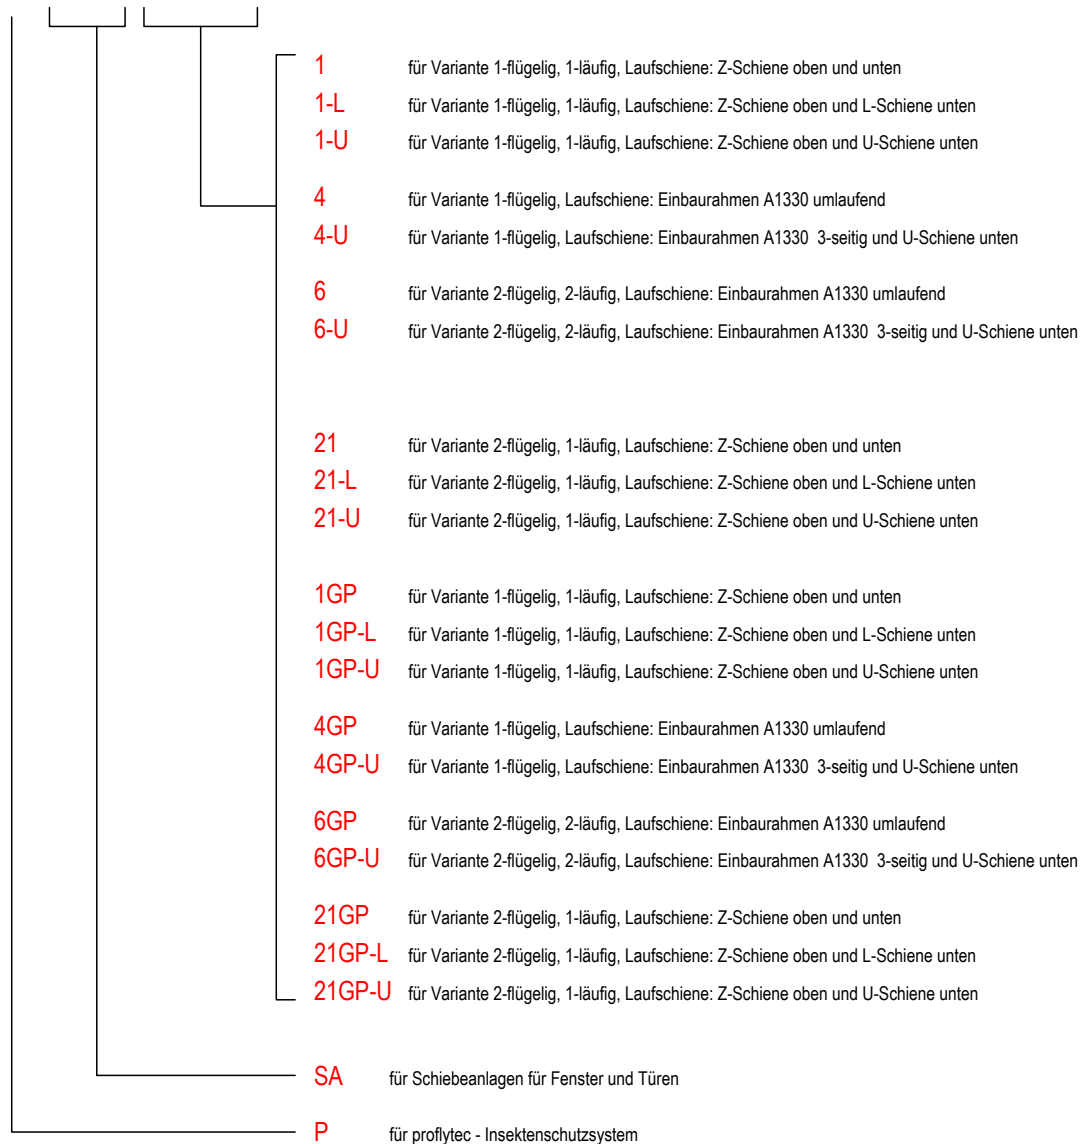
1 für Variante 1-flügelig, 1-läufig, Laufschiene: Z-Schiene oben und unten
1-L für Variante 1-flügelig, 1-läufig, Laufschiene: Z-Schiene oben und L-Schiene unten
1-U für Variante 1-flügelig, 1-läufig, Laufschiene: Z-Schiene oben und U-Schiene unten

4 für Variante 1-flügelig, Laufschiene: Einbaurahmen A1330 umlaufend
4-U für Variante 1-flügelig, Laufschiene: Einbaurahmen A1330 3-seitig und U-Schiene unten

6 für Variante 2-flügelig, 2-läufig, Laufschiene: Einbaurahmen A1330 umlaufend
6-U für Variante 2-flügelig, 2-läufig, Laufschiene: Einbaurahmen A1330 3-seitig und U-Schiene unten

21 für Variante 2-flügelig, 1-läufig, Laufschiene: Z-Schiene oben und unten
21-L für Variante 2-flügelig, 1-läufig, Laufschiene: Z-Schiene oben und L-Schiene unten
21-U für Variante 2-flügelig, 1-läufig, Laufschiene: Z-Schiene oben und U-Schiene unten

1GP für Variante 1-flügelig, 1-läufig, Laufschiene: Z-Schiene oben und unten
1GP-L für Variante 1-flügelig, 1-läufig, Laufschiene: Z-Schiene oben und L-Schiene unten
1GP-U für Variante 1-flügelig, 1-läufig, Laufschiene: Z-Schiene oben und U-Schiene unten

4GP für Variante 1-flügelig, Laufschiene: Einbaurahmen A1330 umlaufend
4GP-U für Variante 1-flügelig, Laufschiene: Einbaurahmen A1330 3-seitig und U-Schiene unten

6GP für Variante 2-flügelig, 2-läufig, Laufschiene: Einbaurahmen A1330 umlaufend
6GP-U für Variante 2-flügelig, 2-läufig, Laufschiene: Einbaurahmen A1330 3-seitig und U-Schiene unten

21GP für Variante 2-flügelig, 1-läufig, Laufschiene: Z-Schiene oben und unten
21GP-L für Variante 2-flügelig, 1-läufig, Laufschiene: Z-Schiene oben und L-Schiene unten
21GP-U für Variante 2-flügelig, 1-läufig, Laufschiene: Z-Schiene oben und U-Schiene unten

SA für Schiebeanlagen für Fenster und Türen

P für proflytec - Insektenschutzsystem